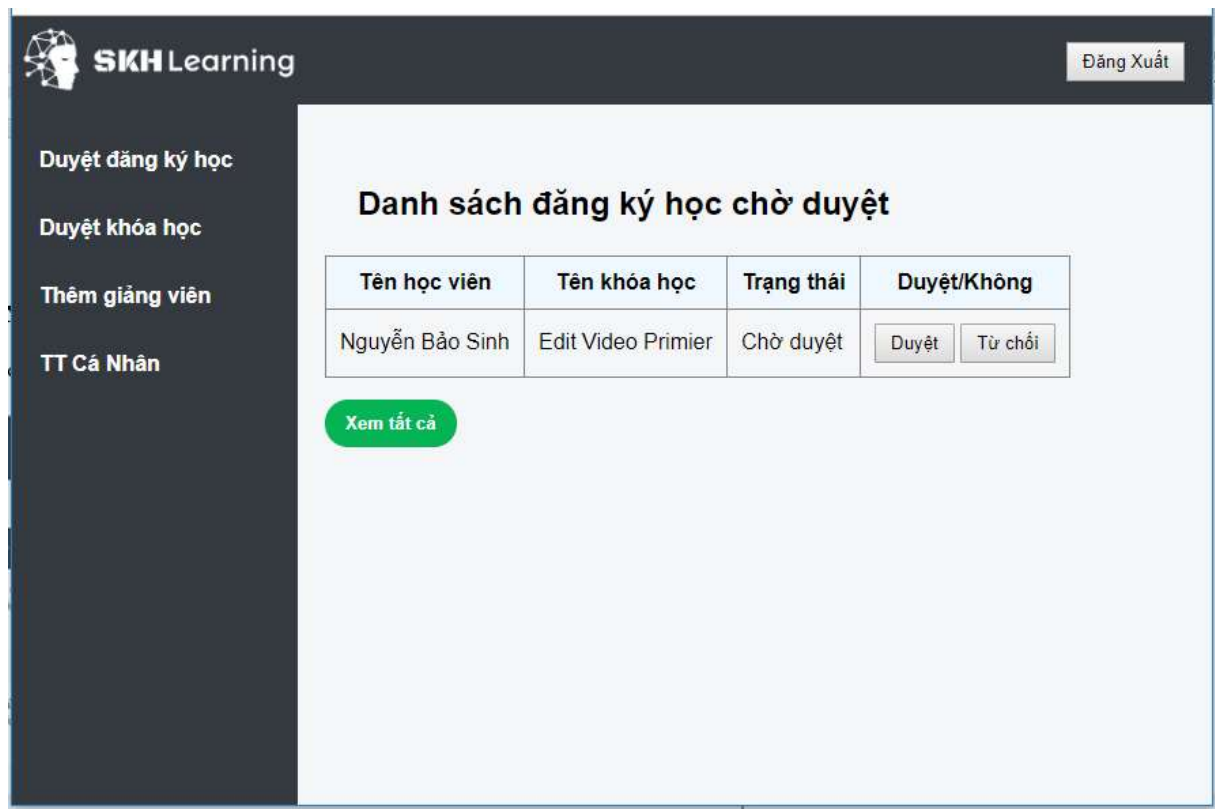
SKH Learning

Đăng Xuất

Duyệt đăng ký học

Duyệt khóa học

Thêm giảng viên

TT Cá Nhân

Danh sách đăng ký học chờ duyệt

| Tên học viên | Tên khóa học | Trạng thái | Duyệt/Không |
|---|---|---|---|
| Nguyễn Bảo Sinh | Edit Video Primier | Chờ duyệt | Duyệt Từ chối |

Xem tất cả